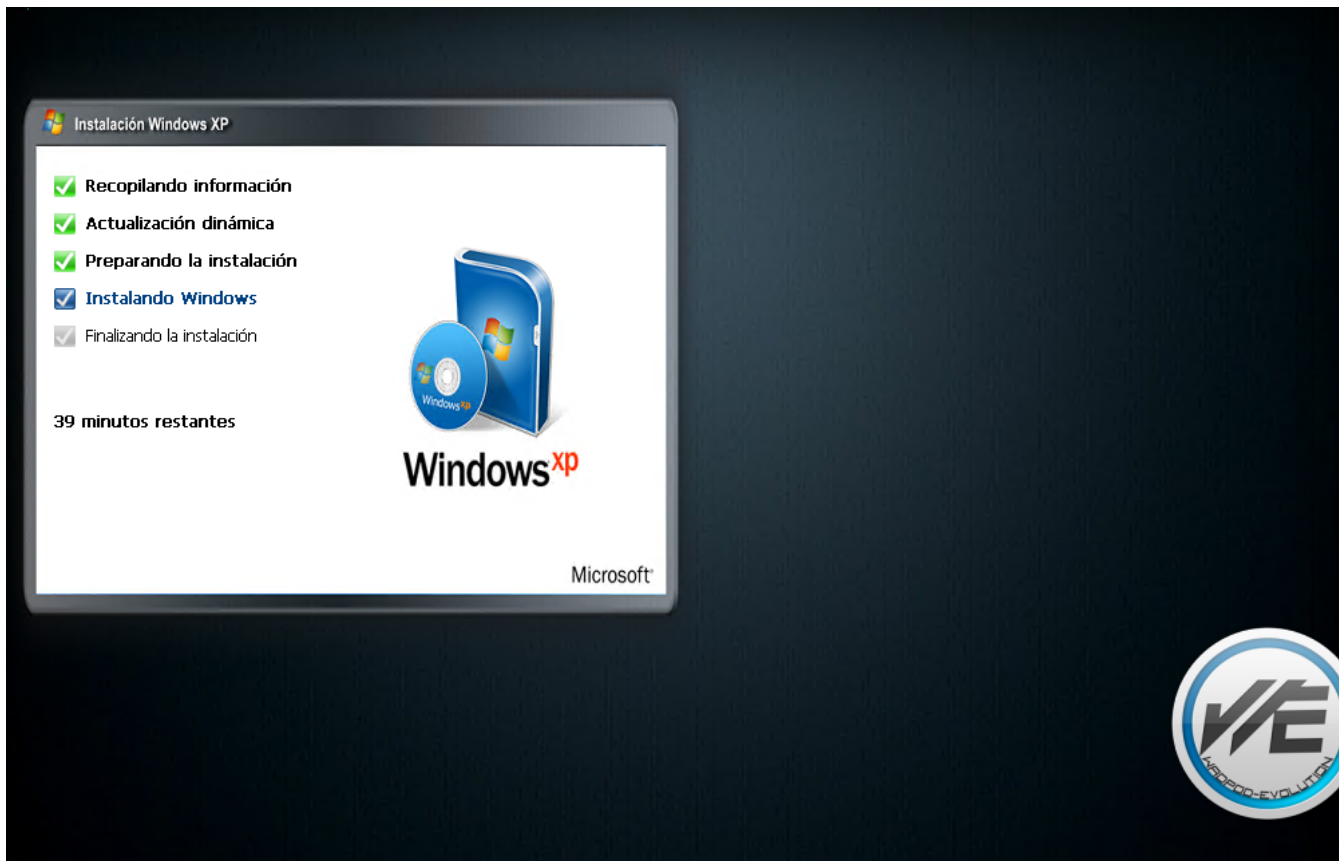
Instalación Windows XP

Recopilando información
Actualización dinámica
Preparando la instalación
Instalando Windows
Finalizando la instalación

39 minutos restantes

Windows
Windows XP

Microsoft

WE
WINDOO-EVOLUTION